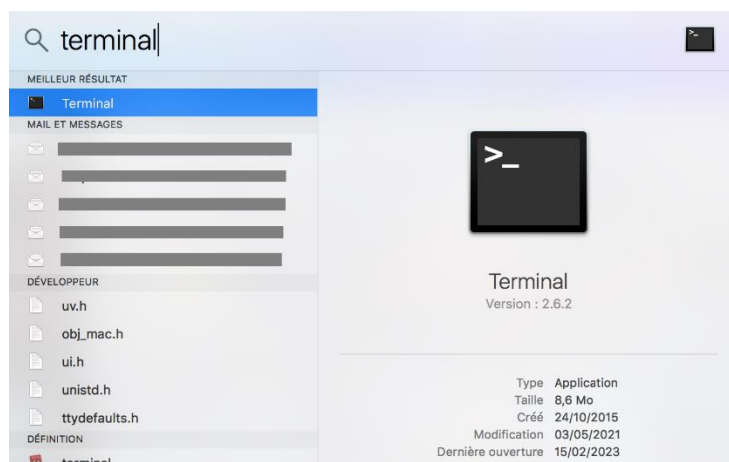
terminal

MEILLEUR RÉSULTAT

Terminal

MAIL ET MESSAGES

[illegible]

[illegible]

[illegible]

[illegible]

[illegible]

DÉVELOPPEUR

uv.h

obj_mac.h

ui.h

unistd.h

ttydefaults.h

DÉFINITION

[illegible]

>_

Terminal

Version : 2.6.2

| | |
|---|---|
| Type | Application |
| Taille | 8,6 Mo |
| Créé | 24/10/2015 |
| Modification | 03/05/2021 |
| Dernière ouverture | 15/02/2023 |